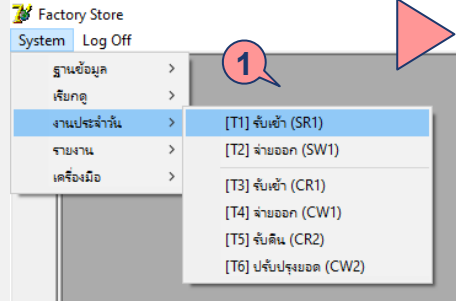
Factory Store
System Log Off
ฐานข้อมูล >
เรียกดู >
งานประจำวัน >
รายงาน >
เครื่องมือ >
1
[T1] รับเข้า (SR1)
[T2] จ่ายออก (SW1)
[T3] รับเข้า (CR1)
[T4] จ่ายออก (CW1)
[T5] รับคืน (CR2)
[T6] ปรับปรุงยอด (CW2)